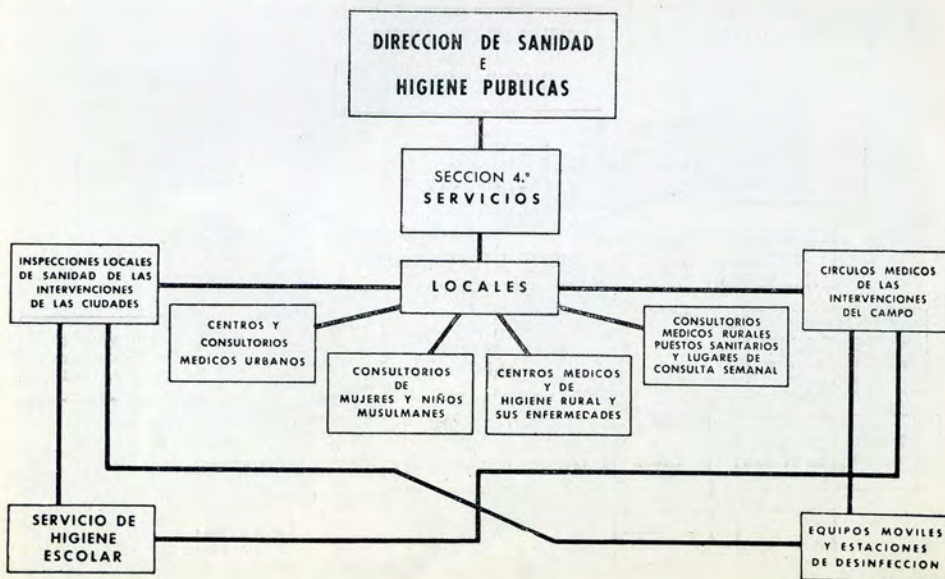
DIRECCION DE SANIDAD
E
HIGIENE PUBLICAS

SECCION 4.ª
SERVICIOS

INSPECCIONES LOCALES DE SANIDAD DE LAS INTERVENCIONES DE LAS CIUDADES

LOCALES

CIRCULOS MEDICOS DE LAS INTERVENCIONES DEL CAMPO

CENTROS Y CONSULTORIOS MEDICOS URBANOS

CONSULTORIOS DE MUJERES Y NIÑOS MUSULMANES

CENTROS MEDICOS Y DE HIGIENE RURAL Y SUS ENFERMEDADES

CONSULTORIOS MEDICOS RURALES PUESTOS SANITARIOS Y LUGARES DE CONSULTA SEMANAL

SERVICIO DE HIGIENE ESCOLAR

EQUIPOS MOVILES Y ESTACIONES DE DESINFECCION